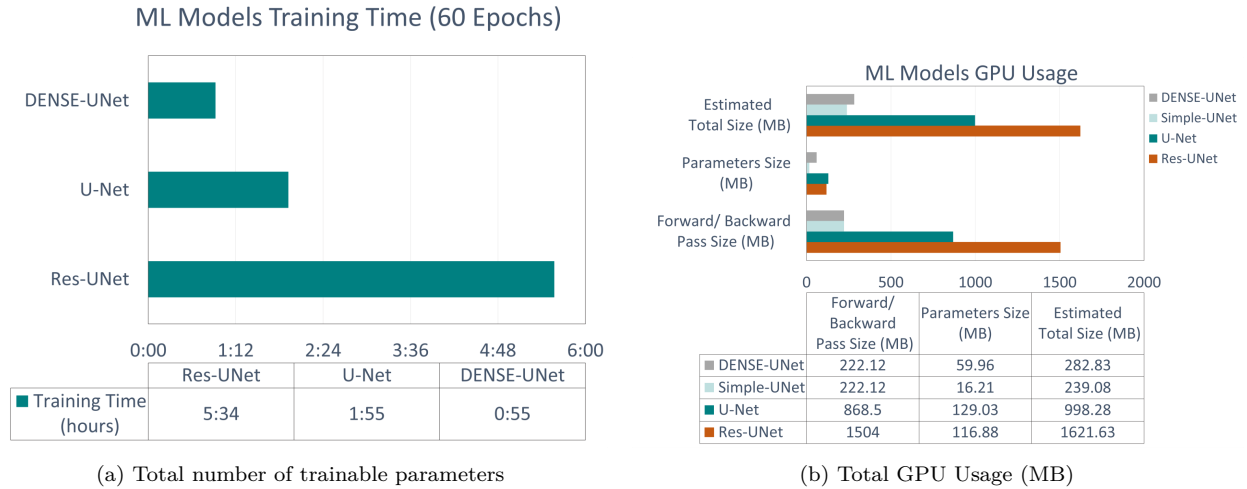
ML Models Training Time (60 Epochs)

DENSE-UNet

U-Net

Res-UNet

0:00 1:12 2:24 3:36 4:48 6:00

|  | Res-UNet | U-Net | DENSE-UNet |
|---|---|---|---|
| Training Time (hours) | 5:34 | 1:55 | 0:55 |

(a) Total number of trainable parameters

ML Models GPU Usage

Estimated Total Size (MB)

Parameters Size (MB)

Forward/ Backward Pass Size (MB)

DENSE-UNet
Simple-UNet
U-Net
Res-UNet

0 500 1000 1500 2000

|  | Forward/ Backward Pass Size (MB) | Parameters Size (MB) | Estimated Total Size (MB) |
|---|---|---|---|
| DENSE-UNet | 222.12 | 59.96 | 282.83 |
| Simple-UNet | 222.12 | 16.21 | 239.08 |
| U-Net | 868.5 | 129.03 | 998.28 |
| Res-UNet | 1504 | 116.88 | 1621.63 |

(b) Total GPU Usage (MB)